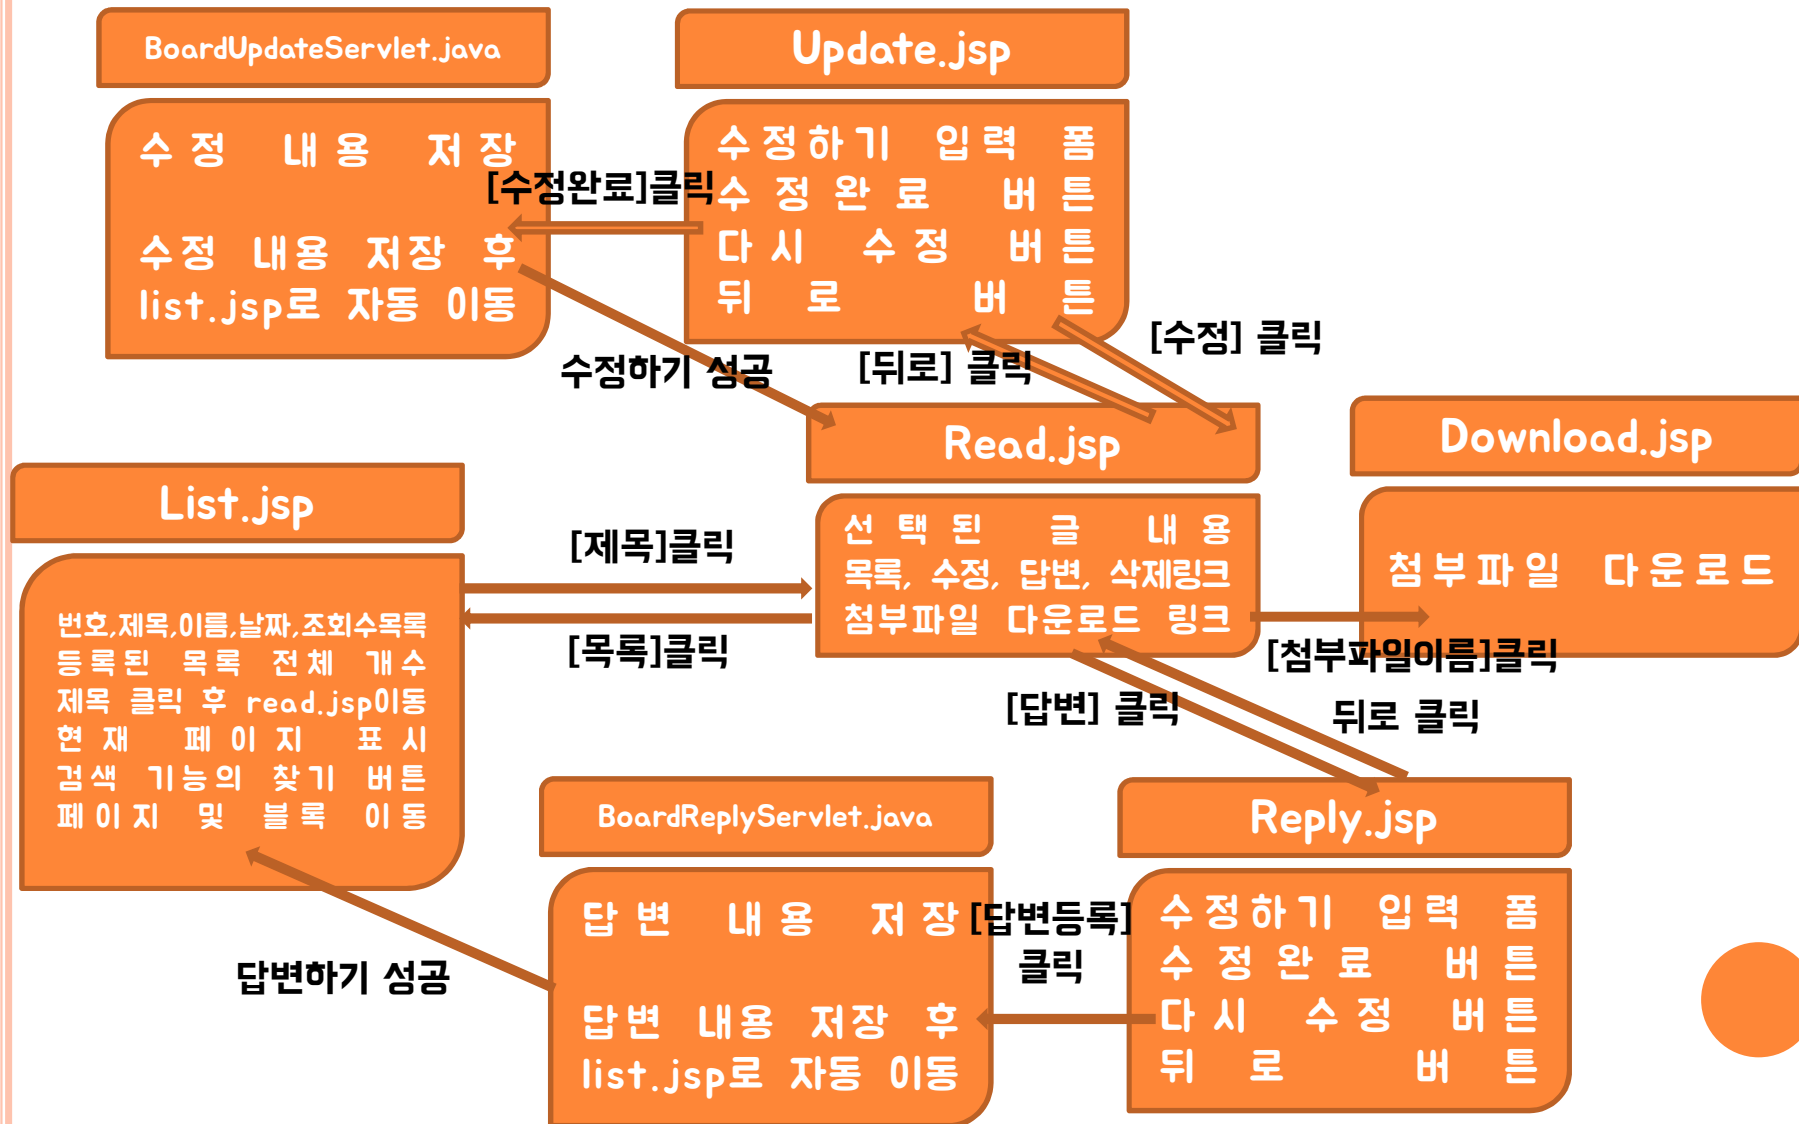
BoardUpdateServlet.java

수정 내용 저장

수정 내용 저장 후 list.jsp로 자동 이동

Update.jsp

수정하기 입력 폼
수정완료 버튼
다시 수정 버튼
뒤로 버튼

[수정완료]클릭

수정하기 성공

[뒤로] 클릭

[수정] 클릭

Read.jsp

선택된 글 내용
목록, 수정, 답변, 삭제링크
첨부파일 다운로드 링크

Download.jsp

첨부파일 다운로드

[첨부파일이름]클릭

List.jsp

번호,제목,이름,날짜,조회수목록
등록된 목록 전체 개수
제목 클릭 후 read.jsp이동
현재 페이지 표시
검색 기능의 찾기 버튼
페이지 및 블록 이동

[제목]클릭

[목록]클릭

[답변] 클릭

뒤로 클릭

BoardReplyServlet.java

답변 내용 저장

답변 내용 저장 후 list.jsp로 자동 이동

Reply.jsp

수정하기 입력 폼
수정완료 버튼
다시 수정 버튼
뒤로 버튼

[답변등록] 클릭

답변하기 성공